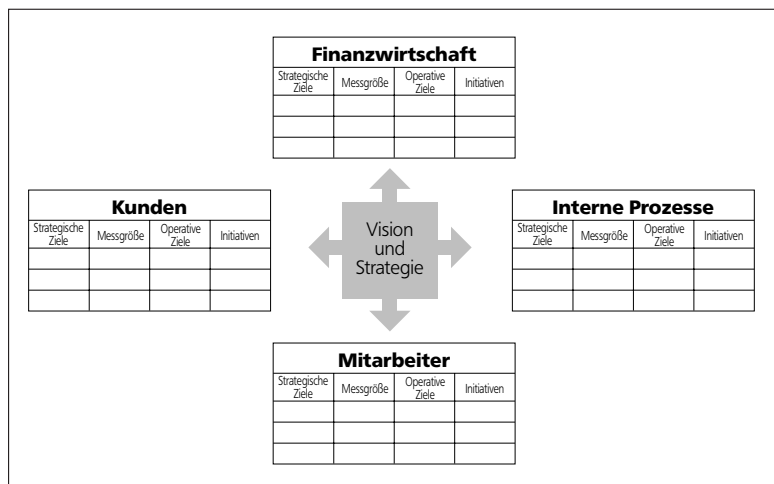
**Finanzwirtschaft**

| Strategische Ziele | Messgröße | Operative Ziele | Initiativen |
|---|---|---|---|
| | | | |
| | | | |
| | | | |

**Kunden**

| Strategische Ziele | Messgröße | Operative Ziele | Initiativen |
|---|---|---|---|
| | | | |
| | | | |
| | | | |

Vision und Strategie

**Interne Prozesse**

| Strategische Ziele | Messgröße | Operative Ziele | Initiativen |
|---|---|---|---|
| | | | |
| | | | |
| | | | |

**Mitarbeiter**

| Strategische Ziele | Messgröße | Operative Ziele | Initiativen |
|---|---|---|---|
| | | | |
| | | | |
| | | | |